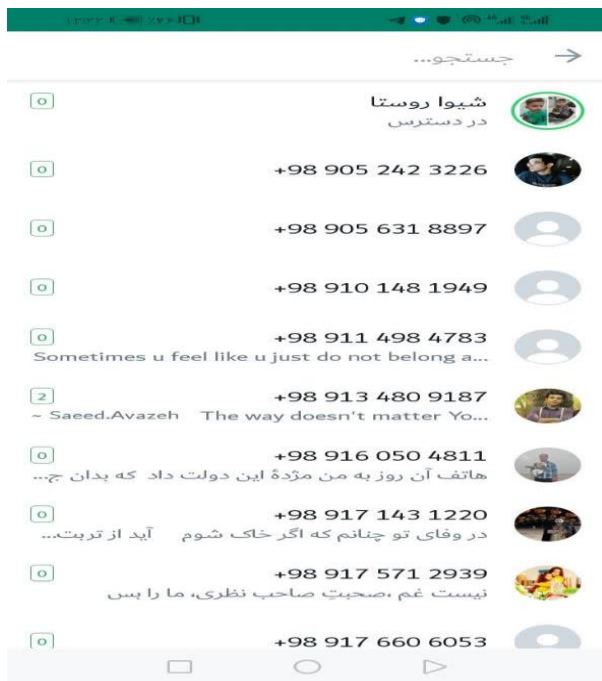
جستجو...

شیوا روستا
در دسترس
0

+98 905 242 3226
0

+98 905 631 8897
0

+98 910 148 1949
0

+98 911 498 4783
Sometimes u feel like u just do not belong a...
0

+98 913 480 9187
~ Saeed.Avazeh The way doesn't matter Yo...
2

+98 916 050 4811
هاتف آن روز به من مژدهٔ این دولت داد که بدان ج...
0

+98 917 143 1220
در وفای تو چنانم که اگر خاک شوم آید از تربت...
0

+98 917 571 2939
نیست غم ،صحبتِ صاحب نظری، ما را بس
0

+98 917 660 6053
0